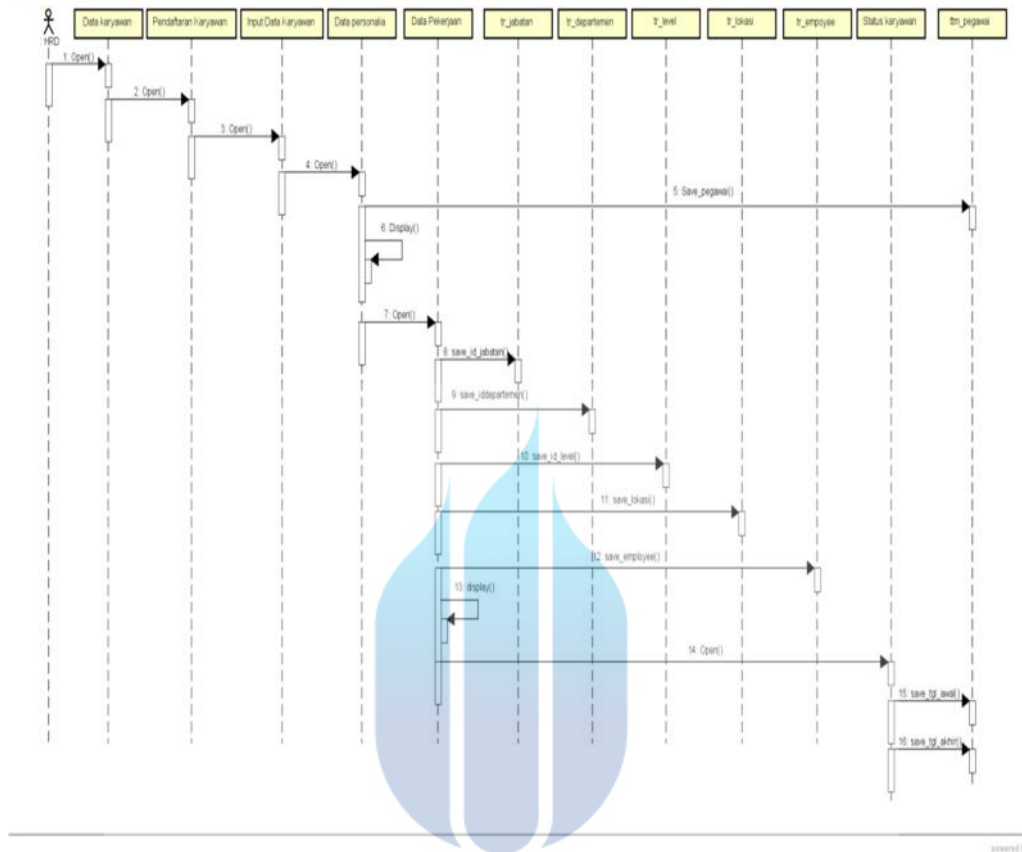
HRD

Data karyawan

Pendaftaran karyawan

Input Data Karyawan

Data personalia

Data Pekerjaan

tr_jabatan

tr_departemen

tr_level

tr_lokasi

tr_empoyee

Status karyawan

ttm_pegawai

1: Open()

2: Open()

3: Open()

4: Open()

5: Save_pegawai()

6: Display()

7: Open()

8: save_id_jabatan()

9: save_iddepartemen()

10: save_id_level()

11: save_lokasi()

12: save_employee()

13: display()

14: Open()

15: save_tgl_awal()

16: save_tgl_akhir()

powered